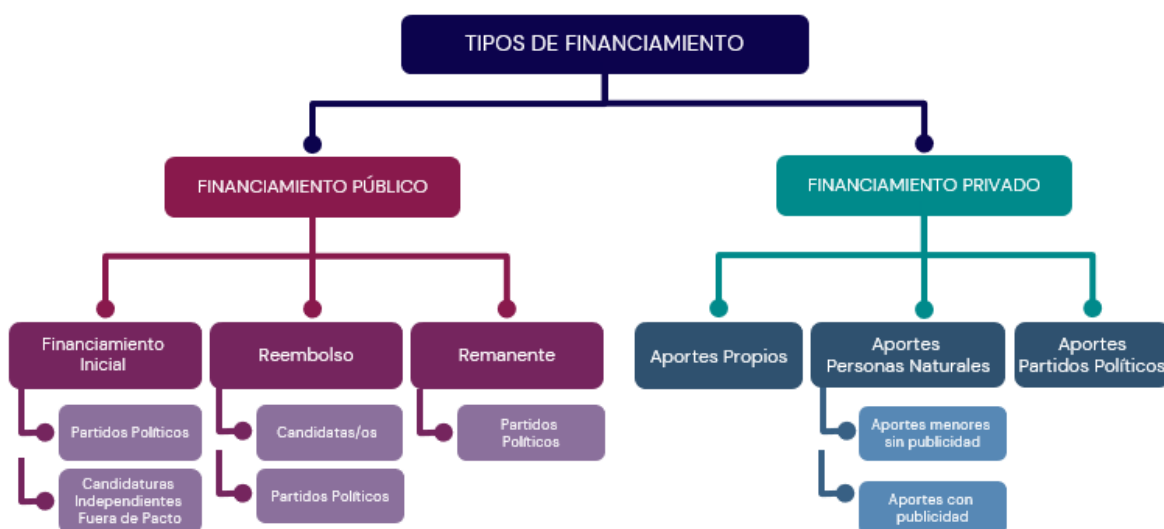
TIPOS DE FINANCIAMIENTO

FINANCIAMIENTO PÚBLICO

Financiamiento Inicial

Partidos Políticos

Candidaturas Independientes Fuera de Pacto

Reembolso

Candidatas/os

Partidos Políticos

Remanente

Partidos Políticos

FINANCIAMIENTO PRIVADO

Aportes Propios

Aportes Personas Naturales

Aportes menores sin publicidad

Aportes con publicidad

Aportes Partidos Políticos